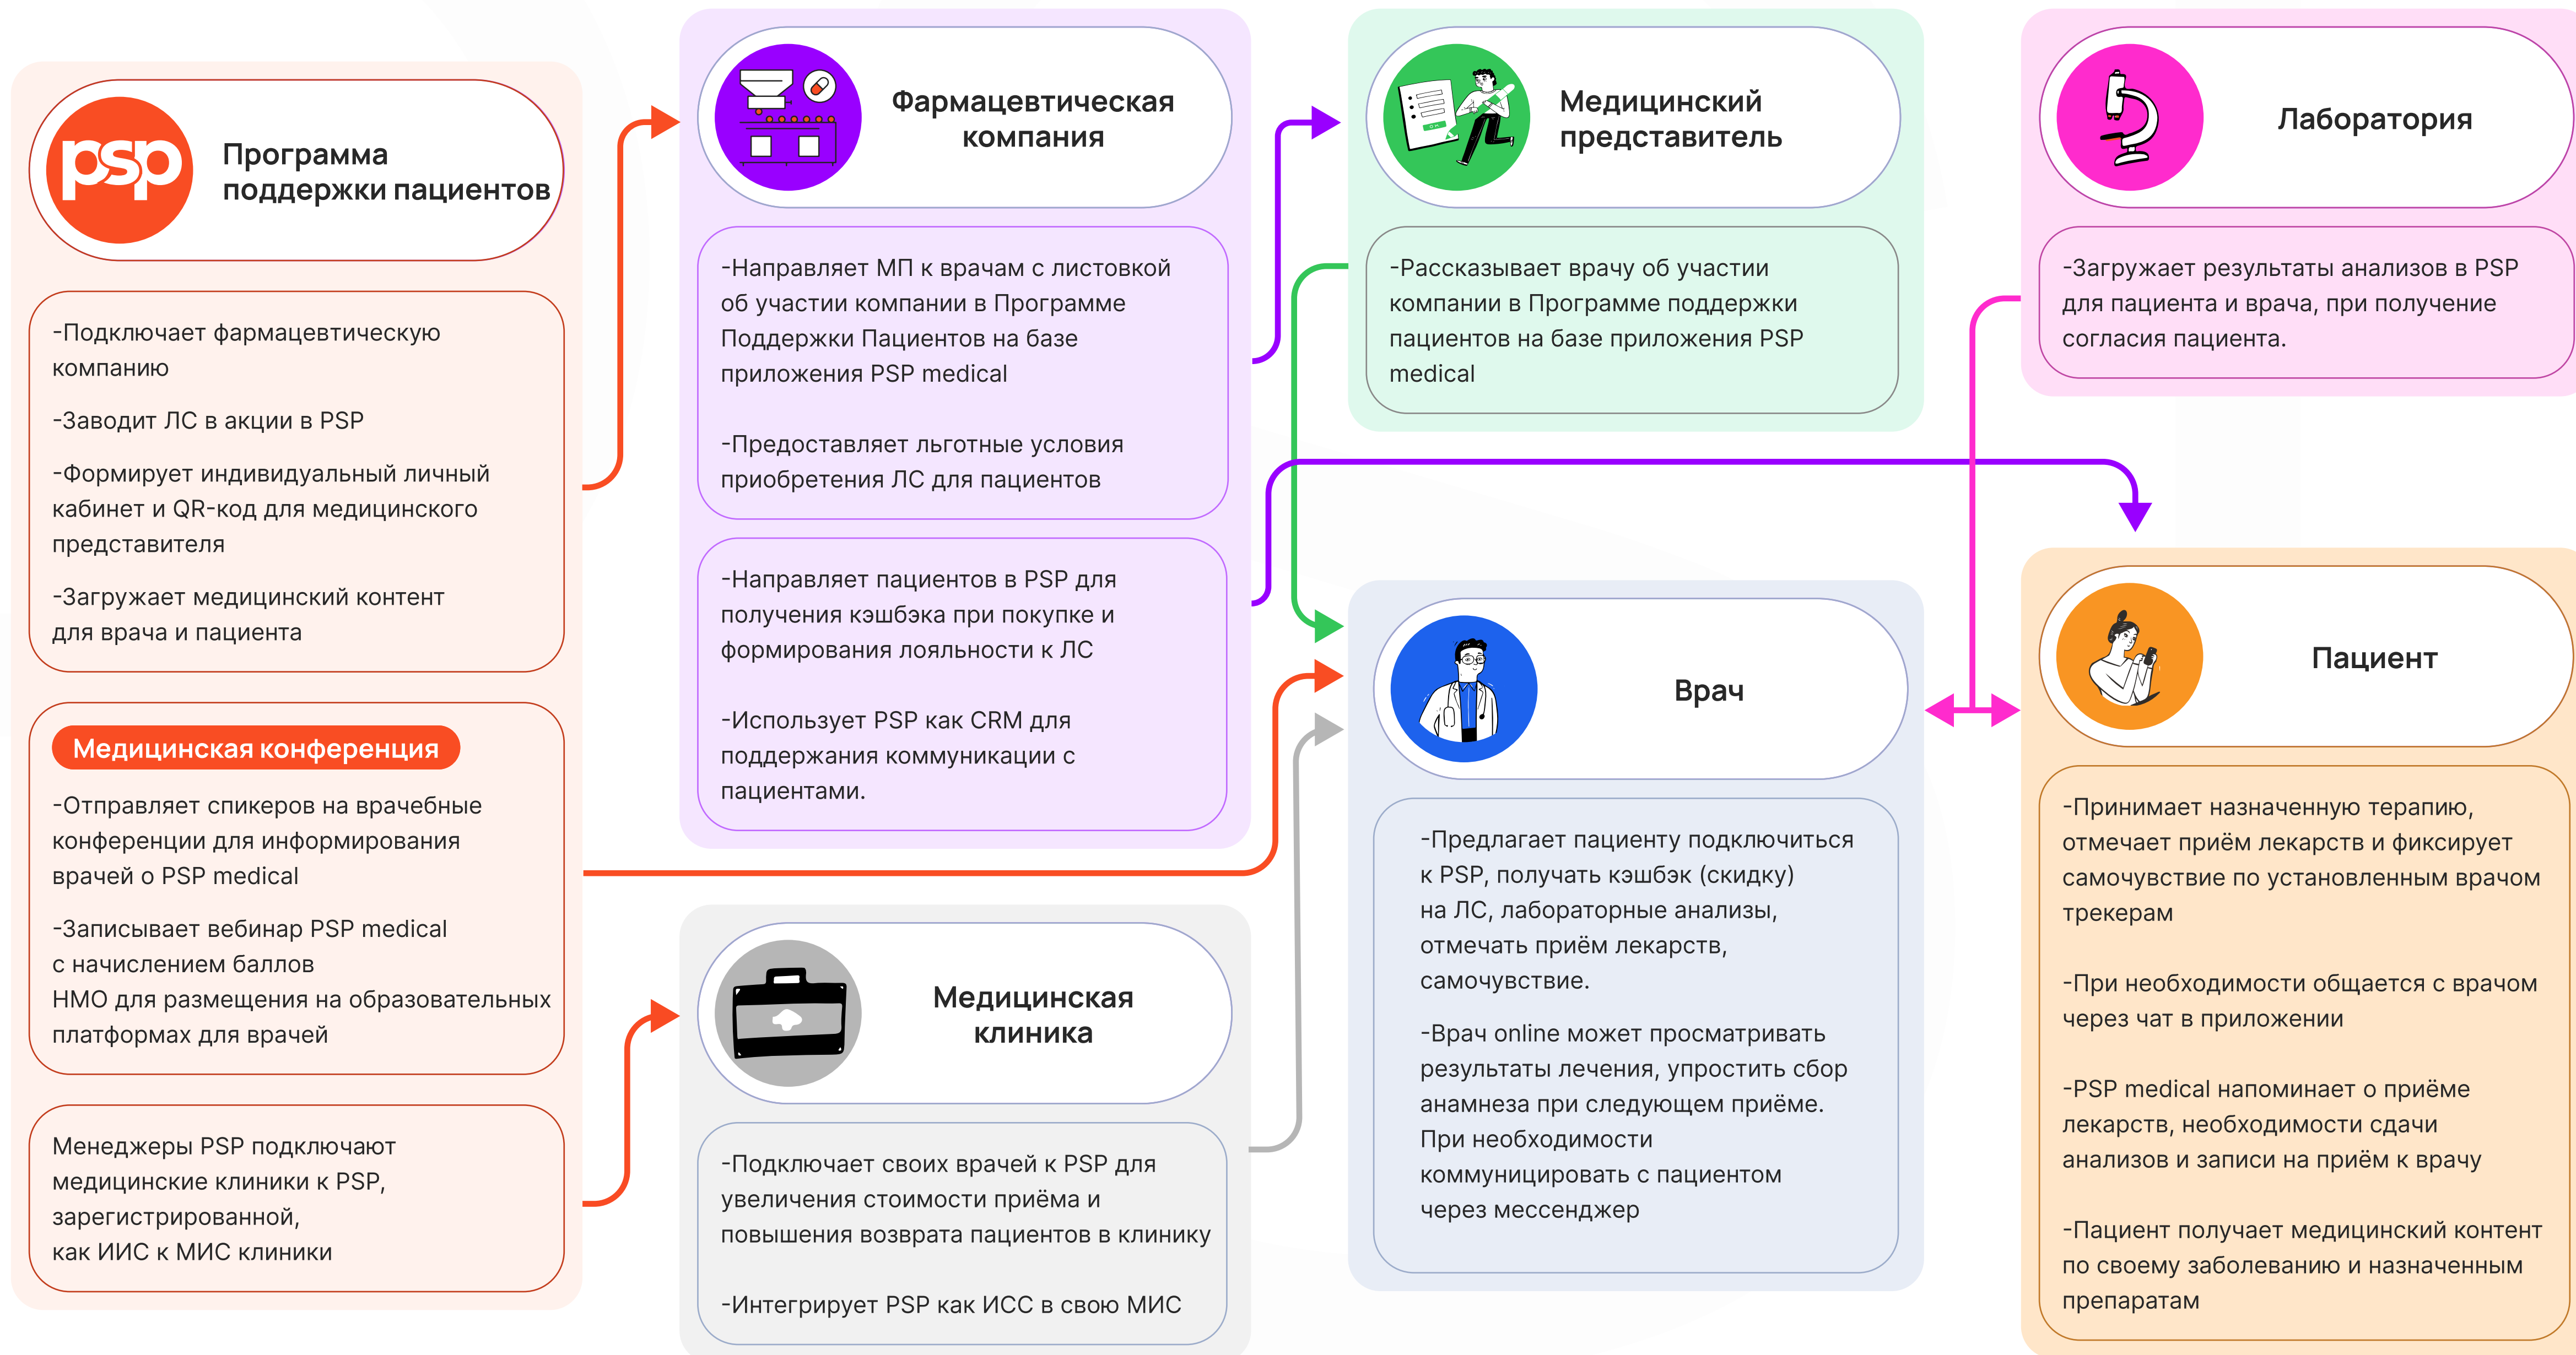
psp

Программа поддержки пациентов

-Подключает фармацевтическую компанию

-Заводит ЛС в акции в PSP

-Формирует индивидуальный личный кабинет и QR-код для медицинского представителя

-Загружает медицинский контент для врача и пациента

Медицинская конференция

-Отправляет спикеров на врачебные конференции для информирования врачей о PSP medical

-Записывает вебинар PSP medical с начислением баллов НМО для размещения на образовательных платформах для врачей

Менеджеры PSP подключают медицинские клиники к PSP, зарегистрированной, как ИИС к МИС клиники

Фармацевтическая компания

-Направляет МП к врачам с листовкой об участии компании в Программе Поддержки Пациентов на базе приложения PSP medical

-Предоставляет льготные условия приобретения ЛС для пациентов

-Направляет пациентов в PSP для получения кэшбэка при покупке и формирования лояльности к ЛС

-Использует PSP как CRM для поддержания коммуникации с пациентами.

Медицинская клиника

-Подключает своих врачей к PSP для увеличения стоимости приёма и повышения возврата пациентов в клинику

-Интегрирует PSP как ИСС в свою МИС

Медицинский представитель

-Рассказывает врачу об участии компании в Программе поддержки пациентов на базе приложения PSP medical

Врач

-Предлагает пациенту подключиться к PSP, получать кэшбэк (скидку) на ЛС, лабораторные анализы, отмечать приём лекарств, самочувствие.

-Врач online может просматривать результаты лечения, упростить сбор анамнеза при следующем приёме. При необходимости коммуницировать с пациентом через мессенджер

Лаборатория

-Загружает результаты анализов в PSP для пациента и врача, при получение согласия пациента.

Пациент

-Принимает назначенную терапию, отмечает приём лекарств и фиксирует самочувствие по установленным врачом трекерам

-При необходимости общается с врачом через чат в приложении

-PSP medical напоминает о приёме лекарств, необходимости сдачи анализов и записи на приём к врачу

-Пациент получает медицинский контент по своему заболеванию и назначенным препаратам